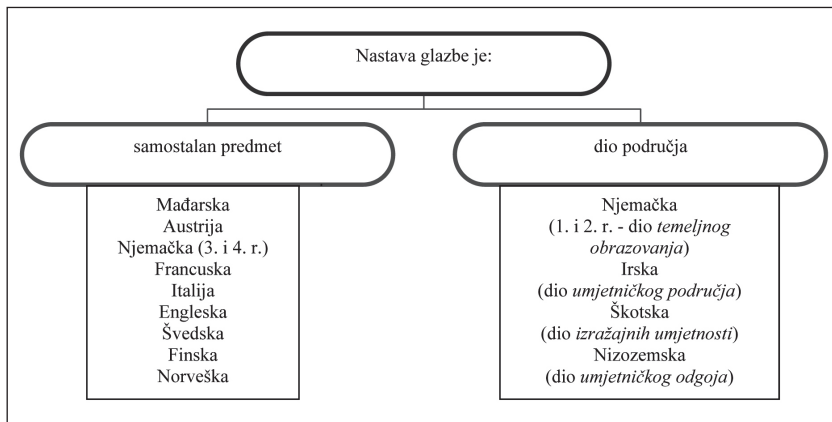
Nastava glazbe je:

samostalan predmet

Mađarska
Austrija
Njemačka (3. i 4. r.)
Francuska
Italija
Engleska
Švedska
Finska
Norveška

dio područja

Njemačka
(1. i 2. r. - dio *temeljnog obrazovanja*)
Irska
(dio *umjetničkog područja*)
Škotska
(dio *izražajnih umjetnosti*)
Nizozemska
(dio *umjetničkog odgoja*)